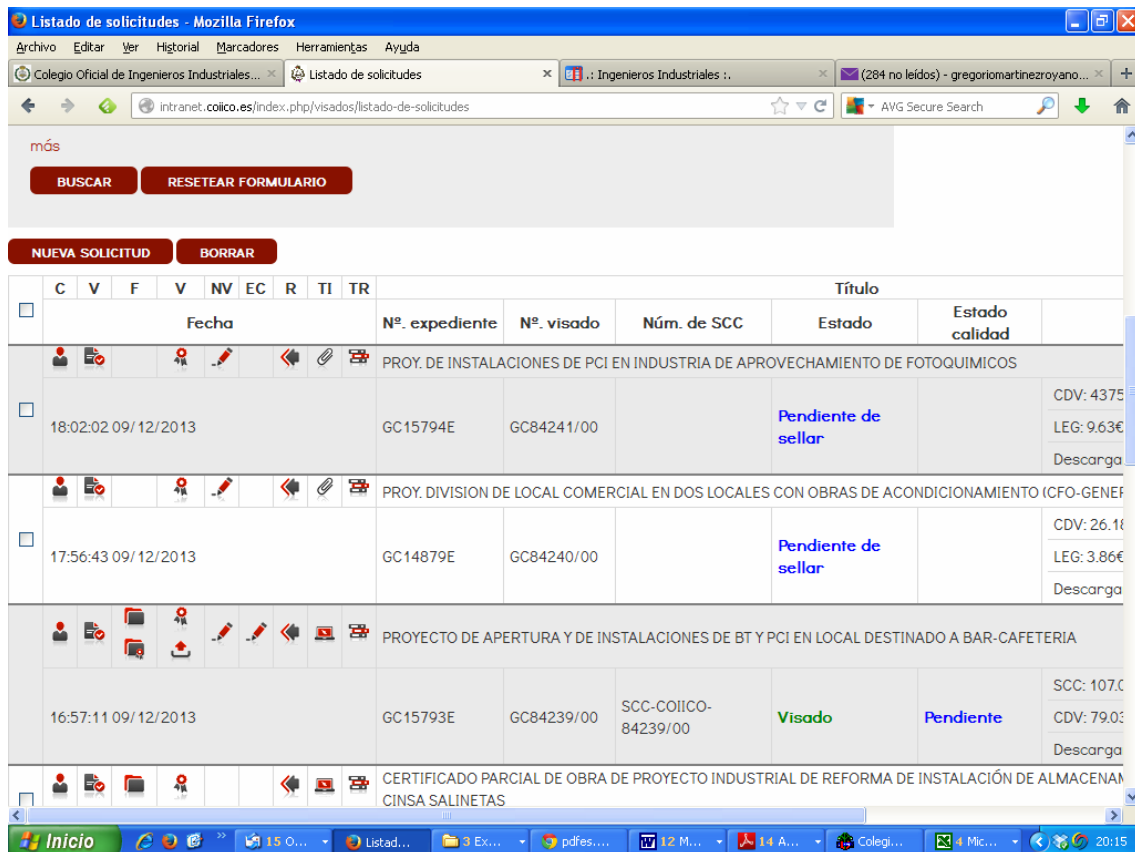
Listado de solicitudes - Mozilla Firefox

Archivo Editar Ver Historial Marcadores Herramientas Ayuda

Colegio Oficial de Ingenieros Industriales... × | Listado de solicitudes × | .: Ingenieros Industriales :. × | (284 no leídos) - gregoriomartinezroyano... × | +

intranet.coiico.es/index.php/visados/listado-de-solicitudes

AVG Secure Search

más

BUSCAR | RESETEAR FORMULARIO

NUEVA SOLICITUD | BORRAR

| | C | V | F | V | NV | EC | R | TI | TR | Título | | | | | |
|---|---|---|---|---|---|---|---|---|---|---|---|---|---|---|---|
| | Fecha | | | | | | | | | Nº. expediente | Nº. visado | Núm. de SCC | Estado | Estado calidad | |
| | | | | | | | | | | PROY. DE INSTALACIONES DE PCI EN INDUSTRIA DE APROVECHAMIENTO DE FOTOQUIMICOS | | | | | |
| | 18:02:02 09/12/2013 | | | | | | | | | GC15794E | GC84241/00 | | Pendiente de sellar | | CDV: 4375 LEG: 9.63€ Descarga |
| | | | | | | | | | | PROY. DIVISION DE LOCAL COMERCIAL EN DOS LOCALES CON OBRAS DE ACONDICIONAMIENTO (CFO-GENER | | | | | |
| | 17:56:43 09/12/2013 | | | | | | | | | GC14879E | GC84240/00 | | Pendiente de sellar | | CDV: 26.18 LEG: 3.86€ Descarga |
| | | | | | | | | | | PROYECTO DE APERTURA Y DE INSTALACIONES DE BT Y PCI EN LOCAL DESTINADO A BAR-CAFETERIA | | | | | |
| | 16:57:11 09/12/2013 | | | | | | | | | GC15793E | GC84239/00 | SCC-COIICO-84239/00 | Visado | Pendiente | SCC: 107.0 CDV: 79.03 Descarga |
| | | | | | | | | | | CERTIFICADO PARCIAL DE OBRA DE PROYECTO INDUSTRIAL DE REFORMA DE INSTALACIÓN DE ALMACENAM CINSA SALINETAS | | | | | |

Inicio | 15 O... | Listad... | 3 Ex... | pdfes.... | 12 M... | 14 A... | Colegi... | 4 Mic... | 20:15